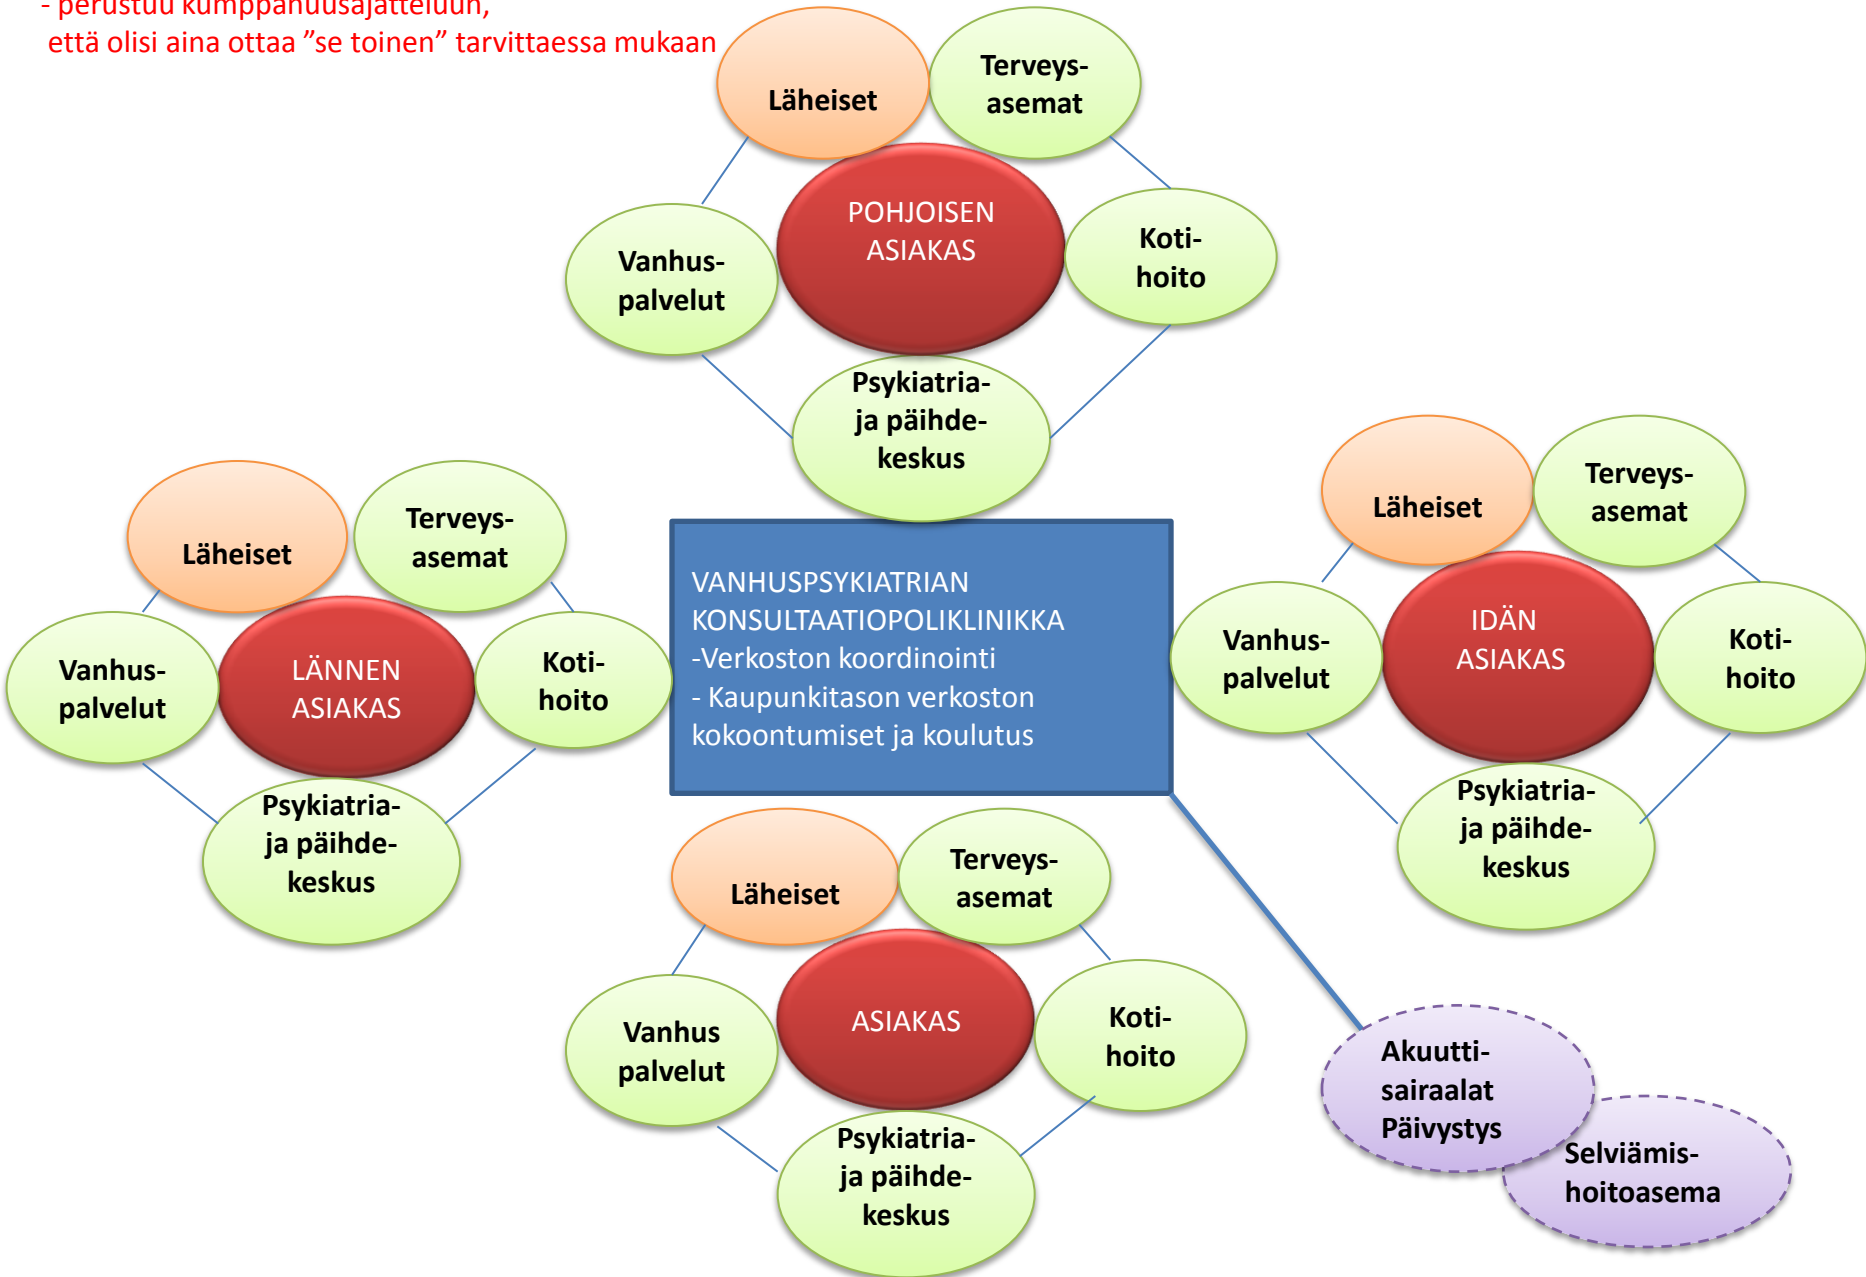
- perustuu kumppanuusajatteluun, että olisi aina ottaa ”se toinen” tarvittaessa mukaan

Läheiset
Terveys-asemat
POHJOISEN ASIAKAS
Vanhus-palvelut
Koti-hoito
Psykiatria- ja päihde-keskus

Läheiset
Terveys-asemat
LÄNNEN ASIAKAS
Vanhus-palvelut
Koti-hoito
Psykiatria- ja päihde-keskus

VANHUSPSYKIATRIAN KONSULTAATIOPOLIKLINIKKA
-Verkoston koordinointi
- Kaupunkitason verkoston kokoontumiset ja koulutus

Läheiset
Terveys-asemat
IDÄN ASIAKAS
Vanhus-palvelut
Koti-hoito
Psykiatria- ja päihde-keskus

Läheiset
Terveys-asemat
ASIAKAS
Vanhus palvelut
Koti-hoito
Psykiatria- ja päihde-keskus

Akuutti-sairaalat Päivystys
Selviämis-hoitoasema